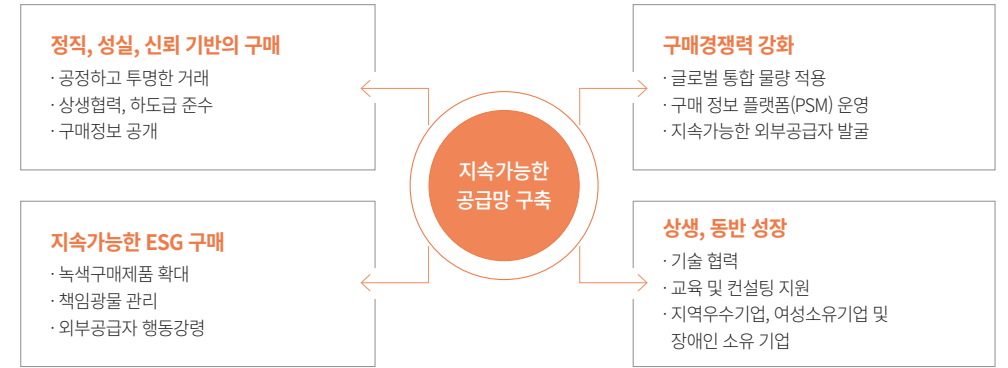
정직, 성실, 신뢰 기반의 구매
· 공정하고 투명한 거래
· 상생협력, 하도급 준수
· 구매정보 공개

구매경쟁력 강화
· 글로벌 통합 물량 적용
· 구매 정보 플랫폼(PSM) 운영
· 지속가능한 외부공급자 발굴

지속가능한 공급망 구축

지속가능한 ESG 구매
· 녹색구매제품 확대
· 책임광물 관리
· 외부공급자 행동강령

상생, 동반 성장
· 기술 협력
· 교육 및 컨설팅 지원
· 지역우수기업, 여성소유기업 및 장애인 소유 기업